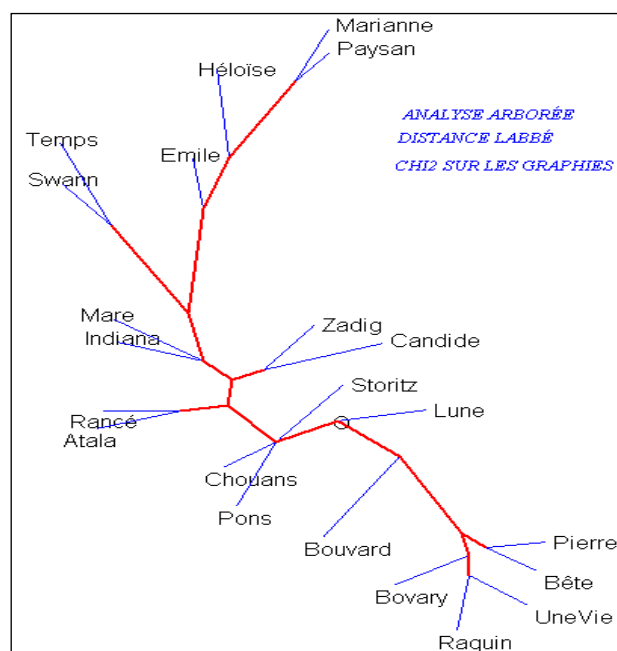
ANALYSE ARBORÉE
DISTANCE LABBÉ
CHI2 SUR LES GRAPHIES

Marianne
Paysan
Héloïse
Temps
Emile
Swann
Mare
Indiana
Zadig
Candide
Storitz
Lune
Rancé
Atala
Chouans
Pons
Bouvard
Pierre
Bête
Bovary
UneVie
Raquin